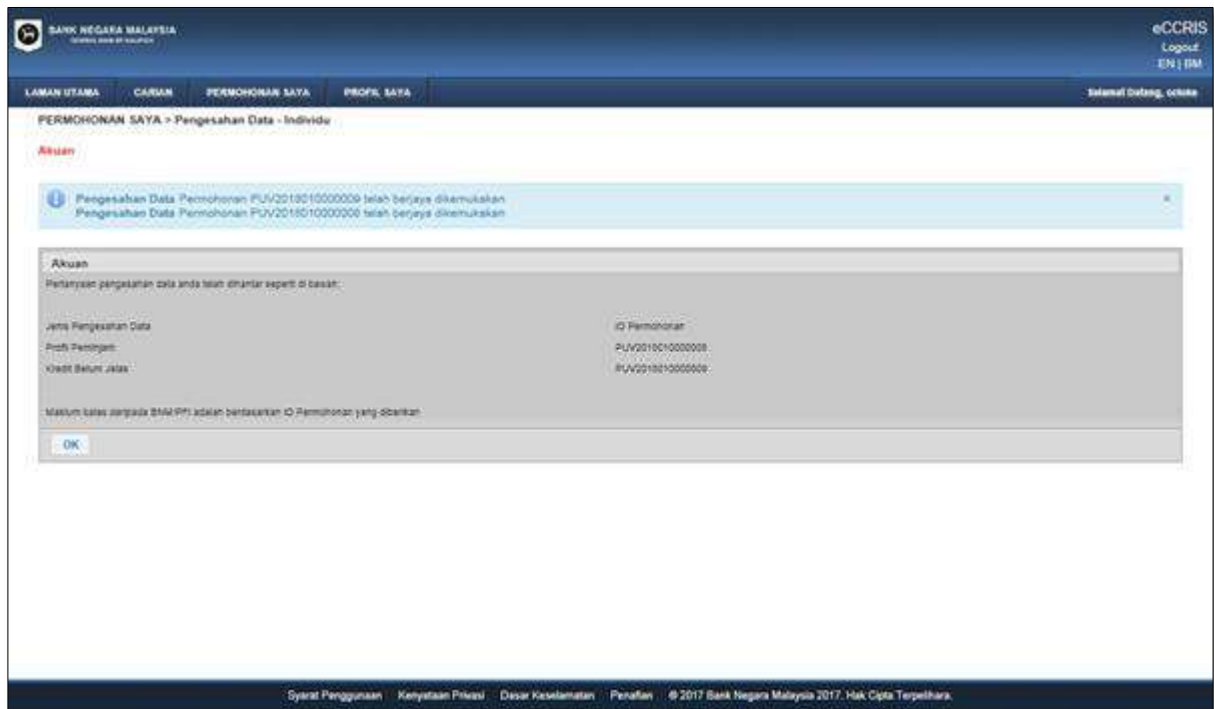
BANK NEGARA MALAYSIA
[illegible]

eCCRIS
Logout
EN | BM

LAMAN UTAMA CARIAN PERMOHONAN SAYA PROFIL SAYA

Selamat Datang, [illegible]

PERMOHONAN SAYA > Pengesahan Data - Individu

Akuan

Pengesahan Data Permohonan PUV2018010000009 telah berjaya dikemukakan
Pengesahan Data Permohonan PUV2018010000008 telah berjaya dikemukakan

×

Akuan

Pertanyaan pengesahan data anda telah dihantar seperti di bawah:

| Jenis Pengesahan Data | ID Permohonan |
|---|---|
| Profil Peminjam | PUV2018010000008 |
| Kredit Belum Jelas | PUV2018010000009 |

Maklum balas daripada BNM/PPI adalah berdasarkan ID Permohonan yang diberikan

OK

Syarat Penggunaan Kenyataan Privasi Dasar Keselamatan Penafian © 2017 Bank Negara Malaysia 2017. Hak Cipta Terpelihara.